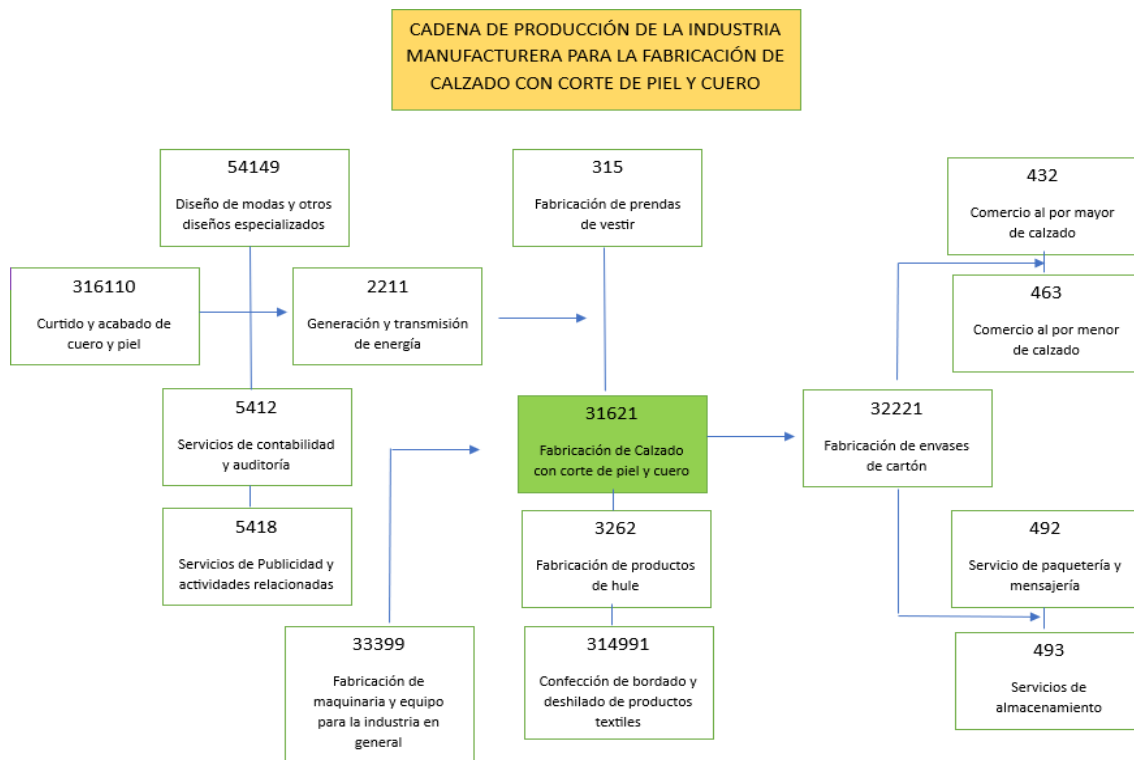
CADENA DE PRODUCCIÓN DE LA INDUSTRIA MANUFACTURERA PARA LA FABRICACIÓN DE CALZADO CON CORTE DE PIEL Y CUERO

54149
Diseño de modas y otros diseños especializados

315
Fabricación de prendas de vestir

432
Comercio al por mayor de calzado

316110
Curtido y acabado de cuero y piel

2211
Generación y transmisión de energía

463
Comercio al por menor de calzado

5412
Servicios de contabilidad y auditoría

31621
Fabricación de Calzado con corte de piel y cuero

32221
Fabricación de envases de cartón

5418
Servicios de Publicidad y actividades relacionadas

3262
Fabricación de productos de hule

492
Servicio de paquetería y mensajería

33399
Fabricación de maquinaria y equipo para la industria en general

314991
Confección de bordado y deshilado de productos textiles

493
Servicios de almacenamiento